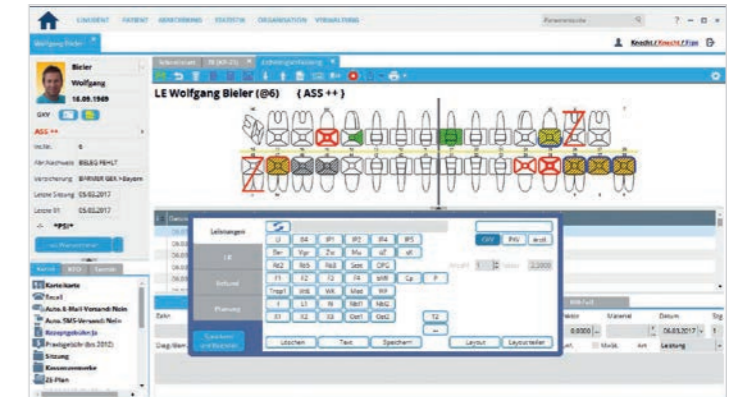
LIVADENT PATIENT ABRECHNUNG STATISTIK ORGANISATION VERWALTUNG

Patientensuche

? – □ ×

Wolfgang Bieler ×

Knecht / Knecht / Tom

Bieler
Wolfgang
18.09.1949

GKV

ASS ++

Vers.Nr. 6
Fehl.Nachweis BISLEG FEHLT
Versicherung BARMER GEK > Bayern
Letzte Sitzung 05.02.2017
Letzte 01 05.02.2017

PSI

Kartei KFO Sonstig

Karteikarte
Recall
Auto.E-Mail-Versand: Nein
Auto.SMS-Versand: Nein
Rezeptgebühr.fr
Praxisgebühr (bis 2012)
Sitzung
Kassennummer
ZE-Plan

Schnellinfo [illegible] Zahnärztliche Befundung ×

LE Wolfgang Bieler (@6) { ASS ++ }

Leistungen
LE
Befund
Planung

U 04 IP1 IP2 IP4 IP5
Ber Vipr Zst Mu sK sK
Ro2 Ro5 Ro8 Sens OPG
F1 F2 F3 F4 WF Cp P
Trep1 WK WR Med VitE
I L1 N Ost1 Ost2
X1 X2 X3 Ost1 Ost2

GKV PKV Analog

Anzahl 1 Faktor 2,3000

T2

Löschen Text Speichern Layout Layouteditor

Zahn
Diag./Bem.

0,0000
06.03.2017
Leistung